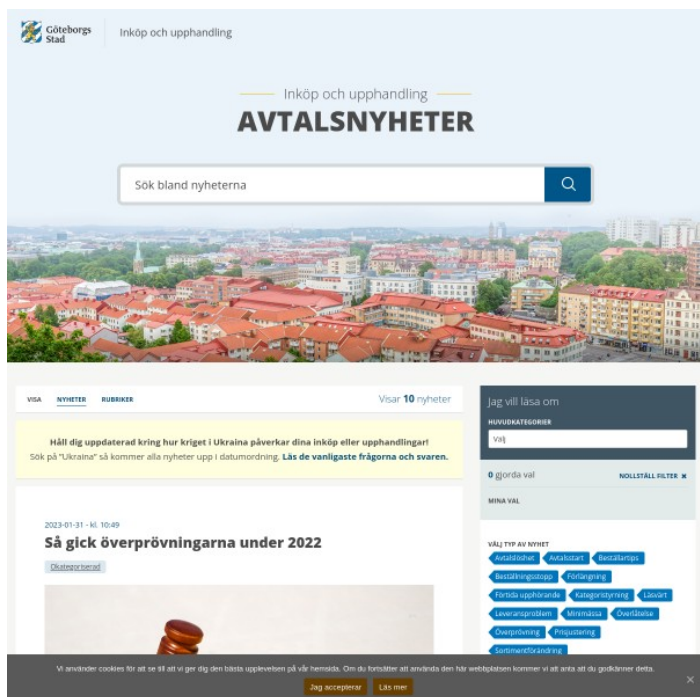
Göteborgs Stad

Inköp och upphandling

Inköp och upphandling

AVTALSNYHETER

Sök bland nyheterna

VISA NYHETER RUBRIKER

Visar 10 nyheter

Håll dig uppdaterad kring hur kriget i Ukraina påverkar dina inköp eller upphandlingar!

Sök på "Ukraina" så kommer alla nyheter upp i datumordning. Läs de vanligaste frågorna och svaren.

2023-01-31 - kl. 10:49

Så gick överprövningarna under 2022

Okategoriserad

Jag vill läsa om

HUVUDKATEGORIER

Välj

0 gjorda val

NOLLSTÄLL FILTER ×

MINA VAL

VÄLJ TYP AV NYHET

Avtalslöshet Avtalsstart Beställartips Beställningsstopp Förlängning Förtida upphörande Kategoristyrning Läsvärt Leveransproblem Minimässa Överlåtelse Överprövning Prisjustering Sortimentförändring

Vi använder cookies för att se till att vi ger dig den bästa upplevelsen på vår hemsida. Om du fortsätter att använda den här webbplatsen kommer vi att anta att du godkänner detta.

Jag accepterar Läs mer